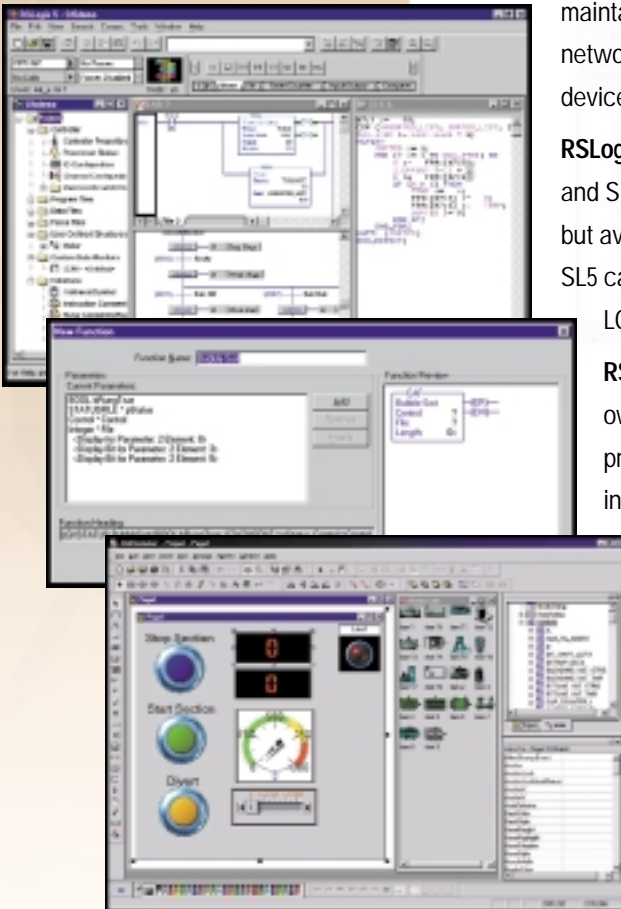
maint
netwo
device

RSLog
and S
but av
SL5 ca

LC

RS
ov
pr
in

New Function

Function Name

Parameters
Current Parameters

BOOL bPumpOn
BOOL bValve
Control * Control
Integer * File

Add

Function Preview

Function Heading

Stop Section

Start Section

Divert